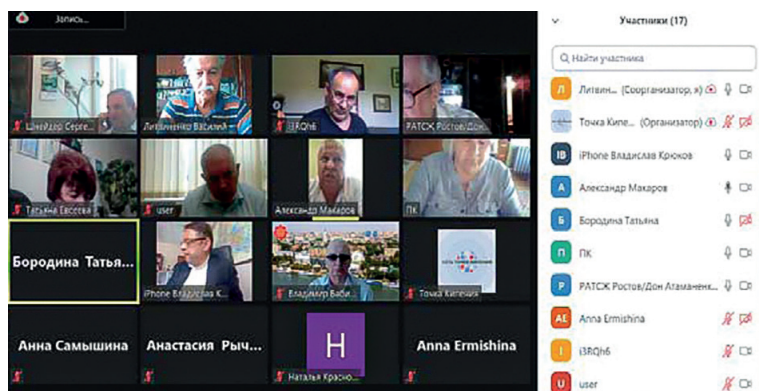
Запись...

Шнейдер Серге...
Литвиненко Васили...
i3RQh6
РАТСЖ Ростов/Дон...
Татьяна Евсеева
user
Александр Макаров
ПК
Бородина Татья...
iPhone Владислав К...
Владимир Баби...
Точка Кипения
Анна Самышина
Анастасия Рыч...
H
Наталья Красно...
Anna Ermishina

Участники (17)

Найти участника

Л Литвин... (Соорганизатор, я)
Точка Кипе... (Организатор)
IB iPhone Владислав Крюков
A Александр Макаров
Б Бородина Татьяна
П ПК
Р РАТСЖ Ростов/Дон Атаманенк...
AE Anna Ermishina
I i3RQh6
U user